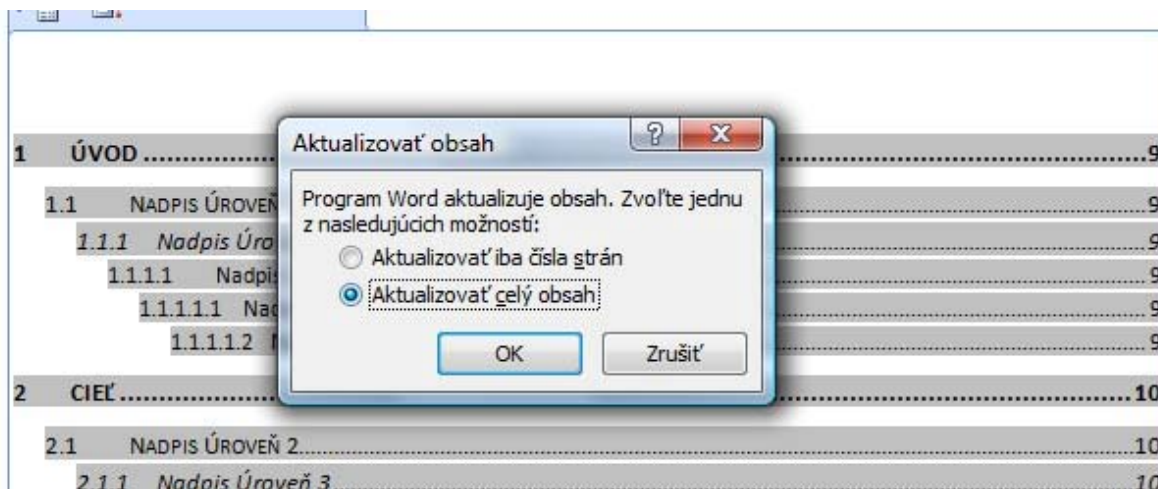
1 ÚVOD ........................................................9

1.1 NADPIS ÚROVEŇ ........................................................9

1.1.1 Nadpis Úro ........................................................9

1.1.1.1 Nadpis ........................................................9

1.1.1.1.1 Na ........................................................9

1.1.1.1.2 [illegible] ........................................................9

Aktualizovať obsah

?

X

Program Word aktualizuje obsah. Zvoľte jednu z nasledujúcich možností:

Aktualizovať iba čísla strán

Aktualizovať celý obsah

OK

Zrušiť

2 CIEĽ ........................................................10

2.1 NADPIS ÚROVEŇ 2........................................................10

2.1.1 Nadpis Úroveň 3........................................................10